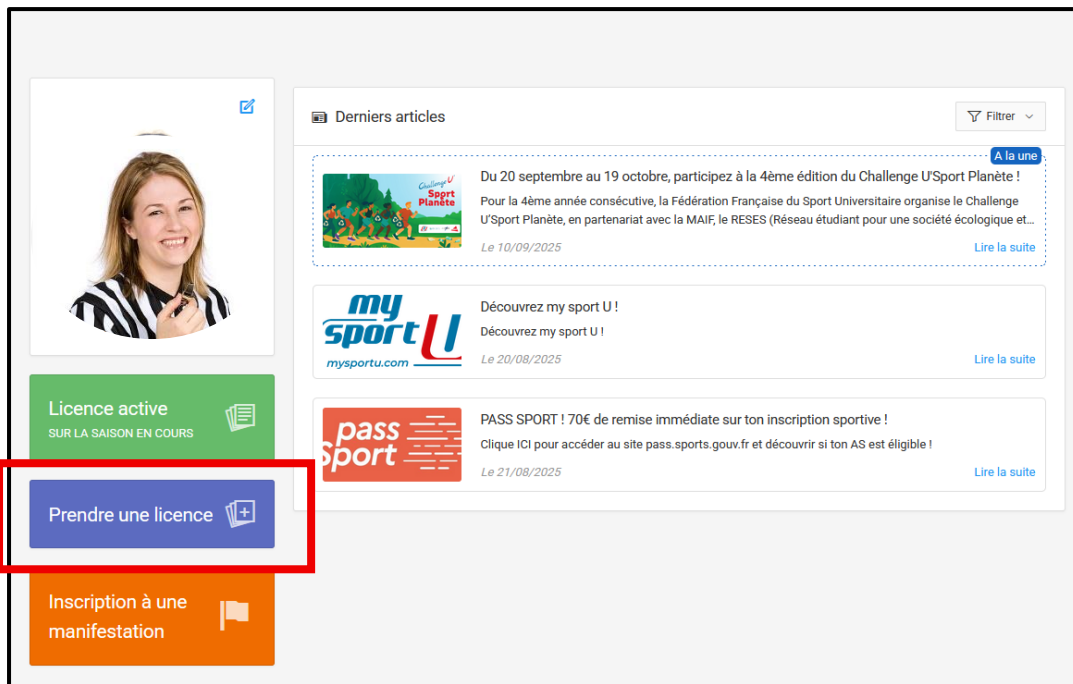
Licence active
SUR LA SAISON EN COURS

Prendre une licence

Inscription à une manifestation

Derniers articles

Filtrer

A la une

Challenge U Sport Planète

Du 20 septembre au 19 octobre, participez à la 4ème édition du Challenge U'Sport Planète !

Pour la 4ème année consécutive, la Fédération Française du Sport Universitaire organise le Challenge U'Sport Planète, en partenariat avec la MAIF, le RESES (Réseau étudiant pour une société écologique et...

Le 10/09/2025

Lire la suite

my sport U
mysportu.com

Découvrez my sport U !

Découvrez my sport U !

Le 20/08/2025

Lire la suite

pass Sport

PASS SPORT ! 70€ de remise immédiate sur ton inscription sportive !

Clique ICI pour accéder au site pass.sports.gouv.fr et découvrir si ton AS est éligible !

Le 21/08/2025

Lire la suite